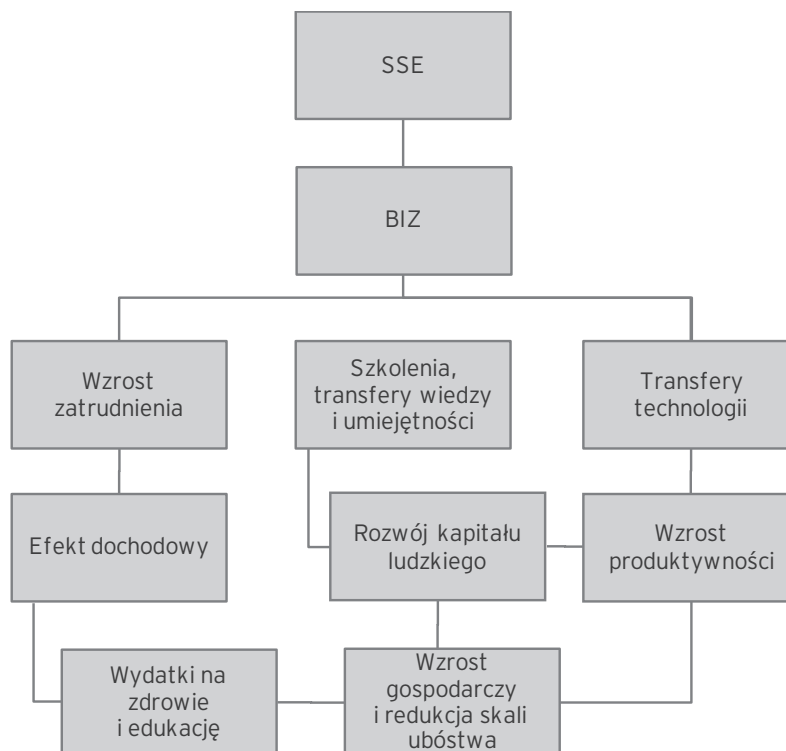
SSE

BIZ

Wzrost zatrudnienia

Szkolenia, transfery wiedzy i umiejętności

Transfery technologii

Efekt dochodowy

Rozwój kapitału ludzkiego

Wzrost produktywności

Wydatki na zdrowie i edukację

Wzrost gospodarczy i redukcja skali ubóstwa